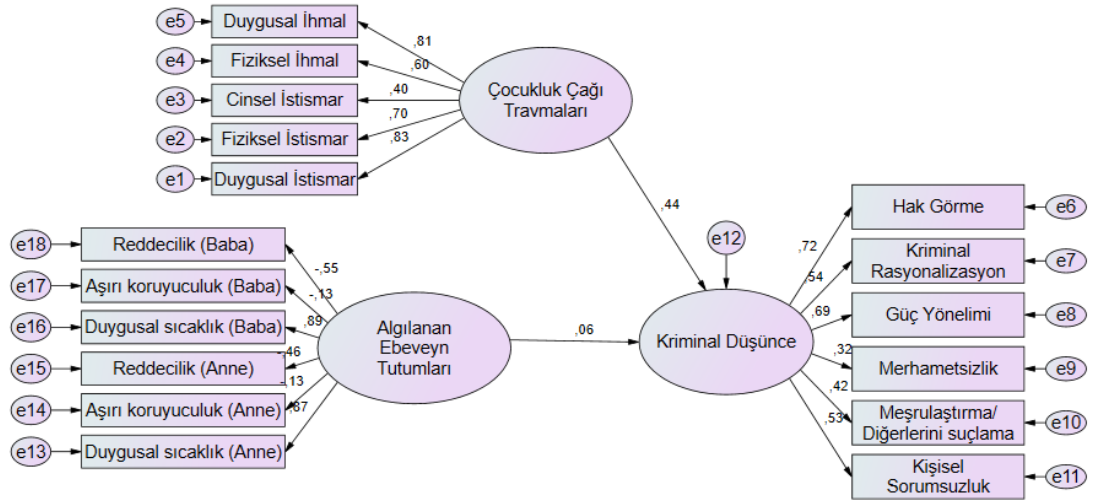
e5 Duygusal İhmal
e4 Fiziksel İhmal
e3 Cinsel İstismar
e2 Fiziksel İstismar
e1 Duygusal İstismar

,81
,60
,40
,70
,83

Çocukluk Çağı Travmaları

,44

e12

e18 Reddecilik (Baba)
e17 Aşırı koruyuculuk (Baba)
e16 Duygusal sıcaklık (Baba)
e15 Reddecilik (Anne)
e14 Aşırı koruyuculuk (Anne)
e13 Duygusal sıcaklık (Anne)

-,55
-,13
,89
-,46
-,13
,87

Algılanan Ebeveyn Tutumları

,06

Kriminal Düşünce

,72
,54
,69
,32
,42
,53

Hak Görme e6
Kriminal Rasyonalizasyon e7
Güç Yönelimi e8
Merhametsizlik e9
Meşrulaştırma/ Diğerlerini suçlama e10
Kişisel Sorumsuzluk e11